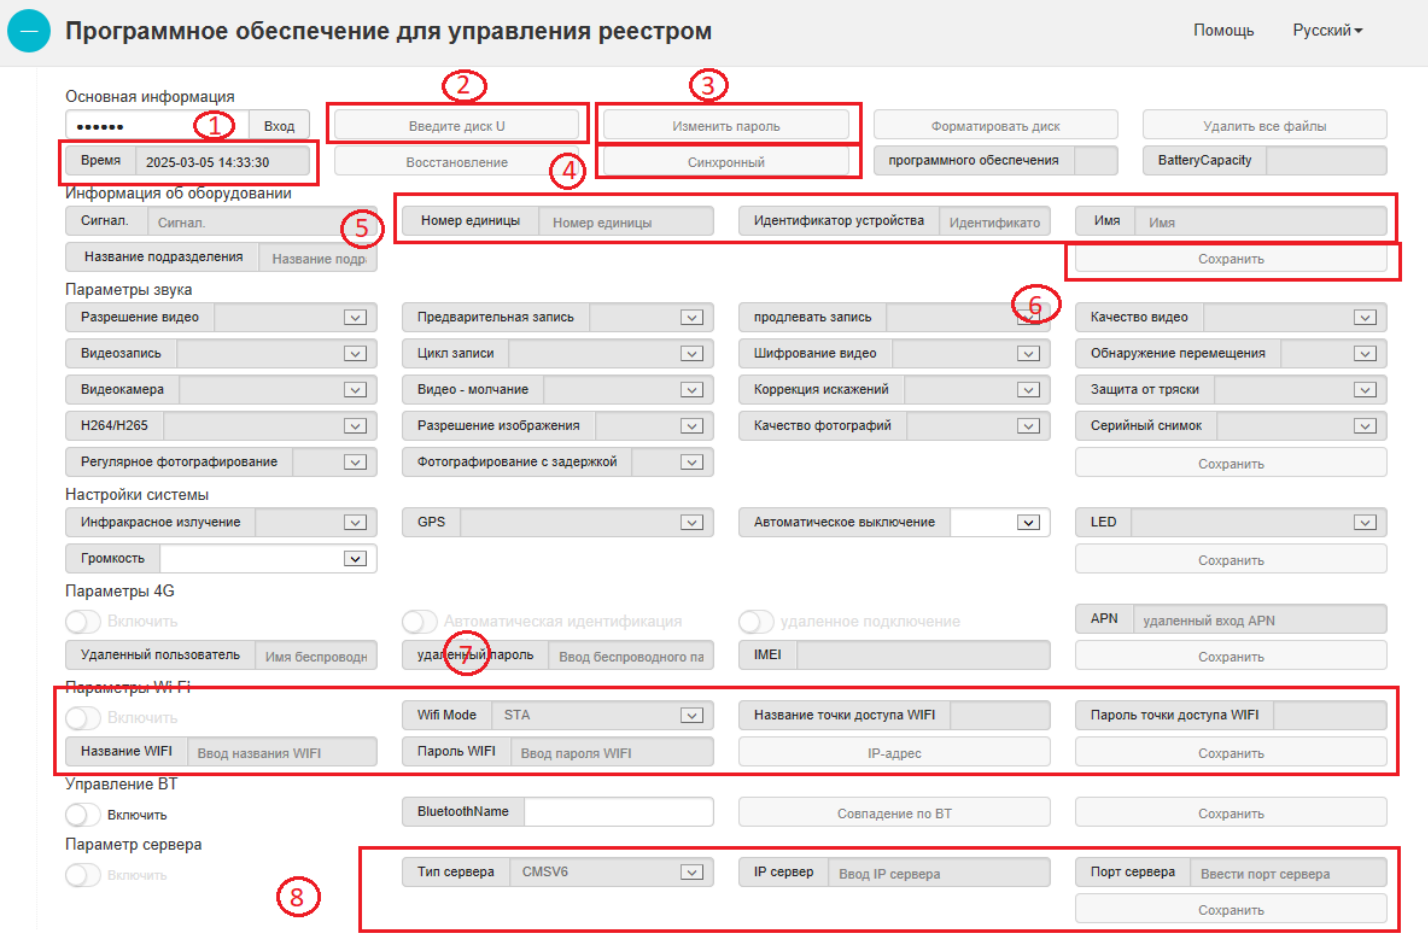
Программное обеспечение для управления реестром

Помощь Русский

Основная информация

•••••• 1 Вход

2 Введите диск U

3 Изменить пароль

Форматировать диск

Удалить все файлы

Время 2025-03-05 14:33:30

Восстановление

4 Синхронный

программного обеспечения

BatteryCapacity

Информация об оборудовании

Сигнал. Сигнал.

5

Номер единицы Номер единицы

Идентификатор устройства Идентификато

Имя Имя

Название подразделения Название подр

Сохранить

6

Параметры звука

Разрешение видео

Предварительная запись

продлевать запись

Качество видео

Видеозапись

Цикл записи

Шифрование видео

Обнаружение перемещения

Видеокамера

Видео - молчание

Коррекция искажений

Защита от тряски

H264/H265

Разрешение изображения

Качество фотографий

Серийный снимок

Регулярное фотографирование

Фотографирование с задержкой

Сохранить

Настройки системы

Инфракрасное излучение

GPS

Автоматическое выключение

LED

Громкость

Сохранить

Параметры 4G

Включить

Автоматическая идентификация

удаленное подключение

APN удаленный вход APN

Удаленный пользователь Имя беспроводн

удаленный пароль Ввод беспроводного па

7

IMEI

Сохранить

Параметры Wi-Fi

Включить

Wifi Mode STA

Название точки доступа WIFI

Пароль точки доступа WIFI

Название WIFI Ввод названия WIFI

Пароль WIFI Ввод пароля WIFI

IP-адрес

Сохранить

Управление BT

Включить

BluetoothName

Совпадение по BT

Сохранить

Параметр сервера

Включить

8

Тип сервера CMSV6

IP сервер Ввод IP сервера

Порт сервера Ввести порт сервера

Сохранить